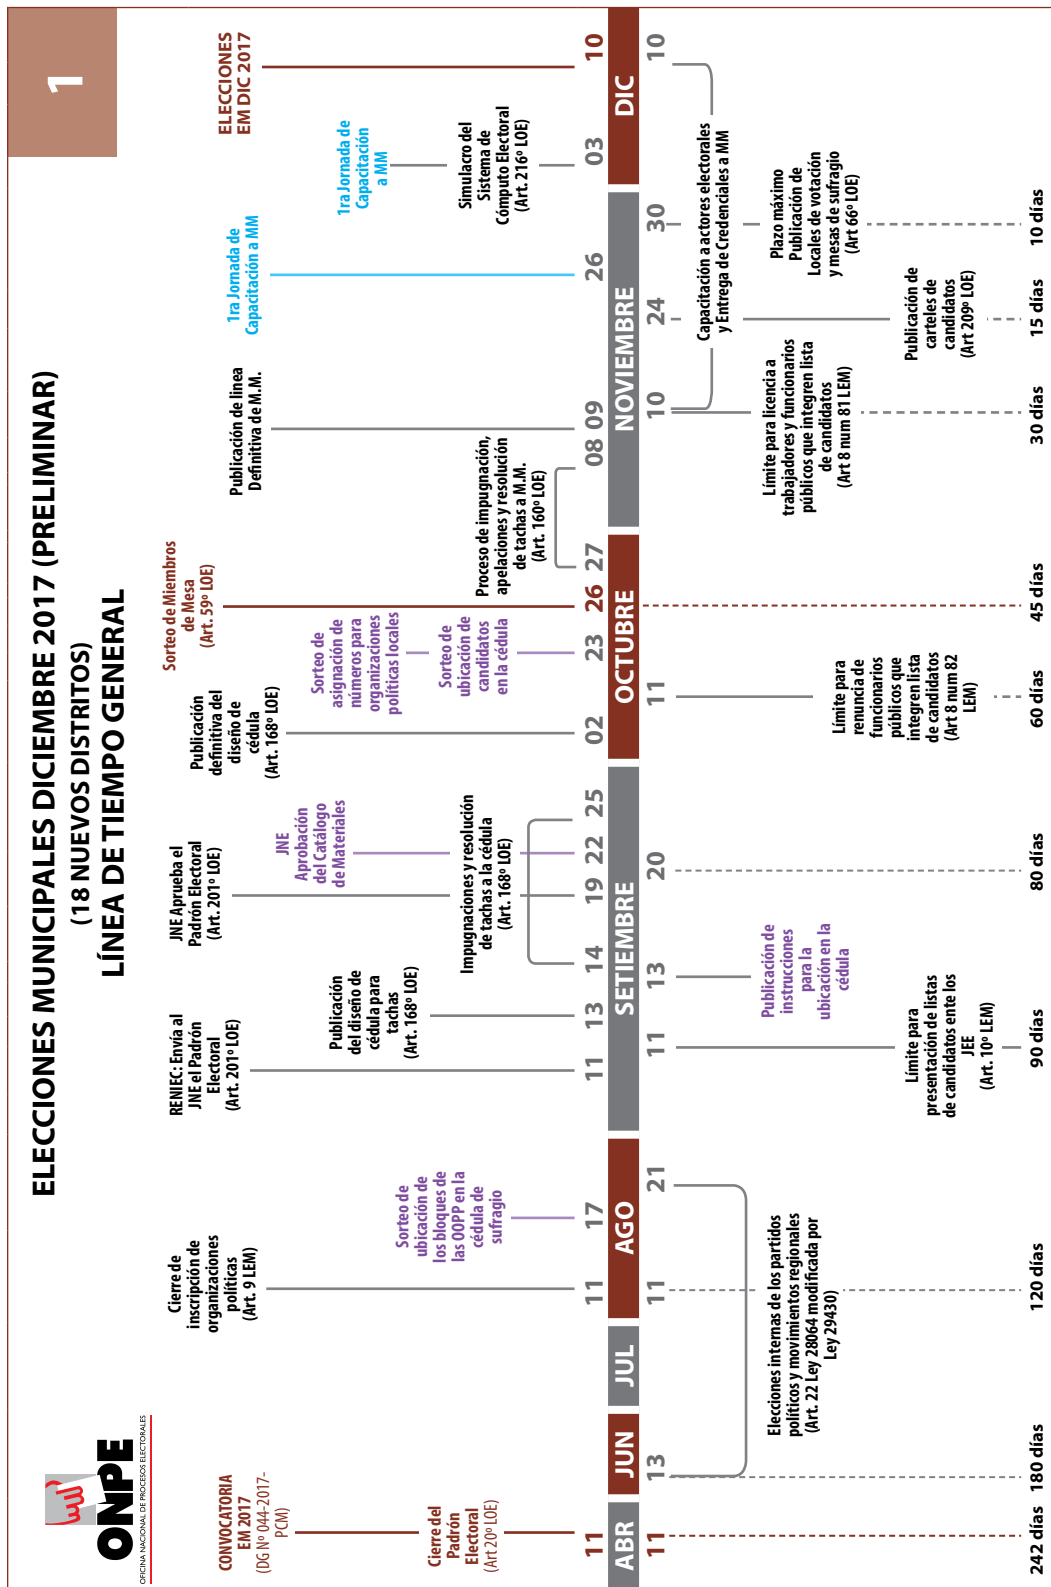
1

ELECCIONES MUNICIPALES DICIEMBRE 2017 (PRELIMINAR)
(18 NUEVOS DISTRITOS)
LÍNEA DE TIEMPO GENERAL

ONPE
OFICINA NACIONAL DE PROCESOS ELECTORALES

CONVOCATORIA EM 2017 (DS Nº 044-2017-PCM)

Cierre del Padrón Electoral (Art 20º LOE)

Cierre de inscripción de organizaciones políticas (Art. 9 LEM)

Sorteo de ubicación de los bloques de las OOPP en la cédula de sufragio

RENIEC: Envía al JNE el Padrón Electoral (Art. 201º LOE)

Publicación del diseño de cédula para tachas (Art. 168º LOE)

JNE Aprueba el Padrón Electoral (Art. 201º LOE)

JNE Aprobación del Catálogo de Materiales

Impugnaciones y resolución de tachas a la cédula (Art. 168º LOE)

Publicación definitiva del diseño de cédula (Art. 168º LOE)

Sorteo de asignación de números para organizaciones políticas locales

Sorteo de ubicación de candidatos en la cédula

Sorteo de Miembros de Mesa (Art. 59º LOE)

Proceso de impugnación, apelaciones y resolución de tachas a M.M. (Art. 160º LOE)

Publicación de línea Definitiva de M.M.

1ra Jornada de Capacitación a MM

1ra Jornada de Capacitación a MM

Simulacro del Sistema de Cómputo Electoral (Art. 216º LOE)

ELECCIONES EM DIC 2017

11 | 11 | 17 | 11 | 13 | 14 | 19 | 22 | 25 | 02 | 23 | 26 | 27 | 08 09 | 26 | 03 | 10

ABR | JUN | JUL | AGO | SETIEMBRE | OCTUBRE | NOVIEMBRE | DIC

11 | 13 | 11 | 21 | 11 | 13 | 20 | 11 | 10 | 24 | 30 | 10

Elecciones internas de los partidos políticos y movimientos regionales (Art. 22 Ley 28064 modificada por Ley 29430)

Publicación de instrucciones para la ubicación en la cédula

Límite para presentación de listas de candidatos ente los JEE (Art. 10º LEM)

Límite para renuncia de funcionarios públicos que integren lista de candidatos (Art 8 num 82 LEM)

Límite para licencia a trabajadores y funcionarios públicos que integren lista de candidatos (Art 8 num 81 LEM)

Capacitación a actores electorales y Entrega de Credenciales a MM

Publicación de carteles de candidatos (Art 209º LOE)

Plazo máximo Publicación de Locales de votación y mesas de sufragio (Art 66º LOE)

242 días | 180 días | 120 días | 90 días | 80 días | 60 días | 45 días | 30 días | 15 días | 10 días